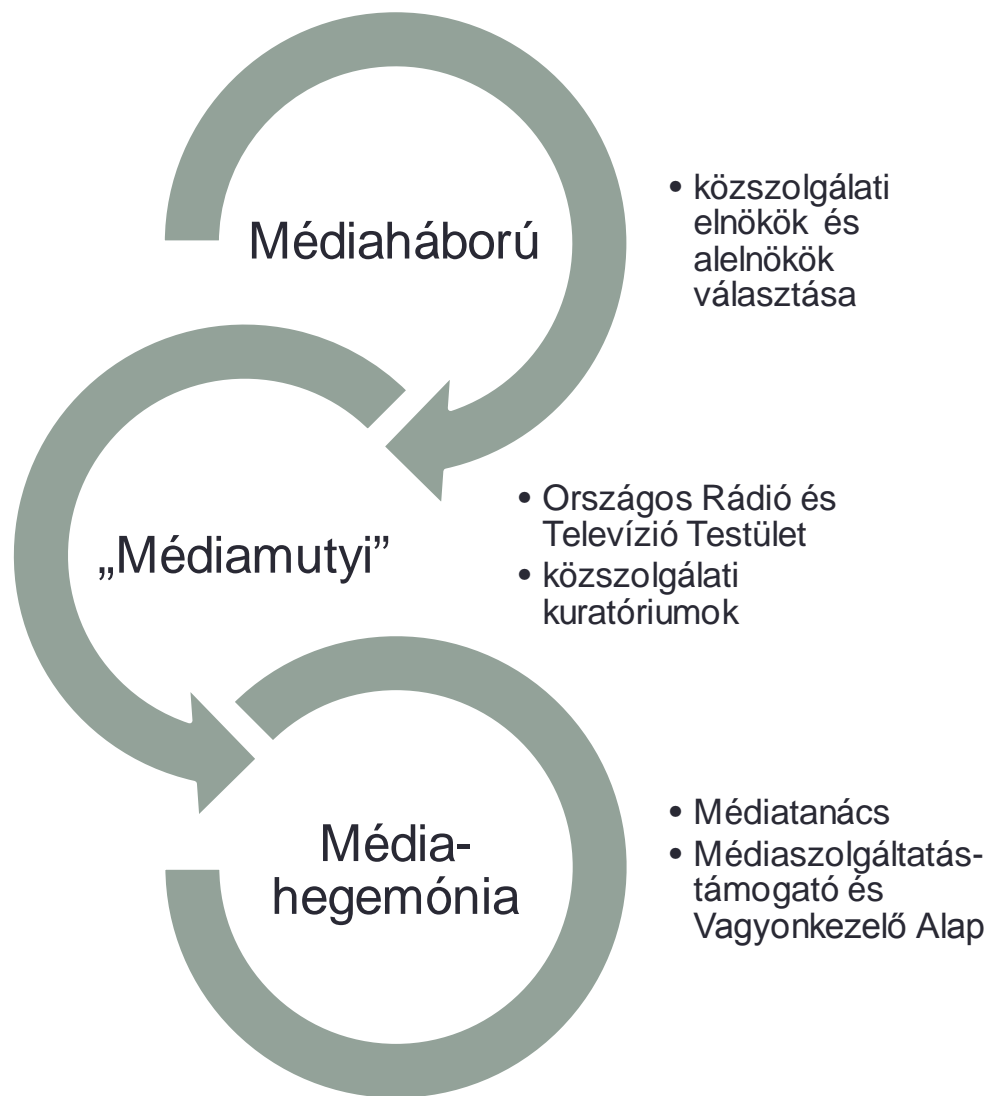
Médiaháború

• közszolgálati elnökök és alelnökök választása

„Médiamutyi”

• Országos Rádió és Televízió Testület
• közszolgálati kuratóriumok

Média-hegemónia

• Médiatanács
• Médiaszolgáltatás-támogató és Vagyonkezelő Alap